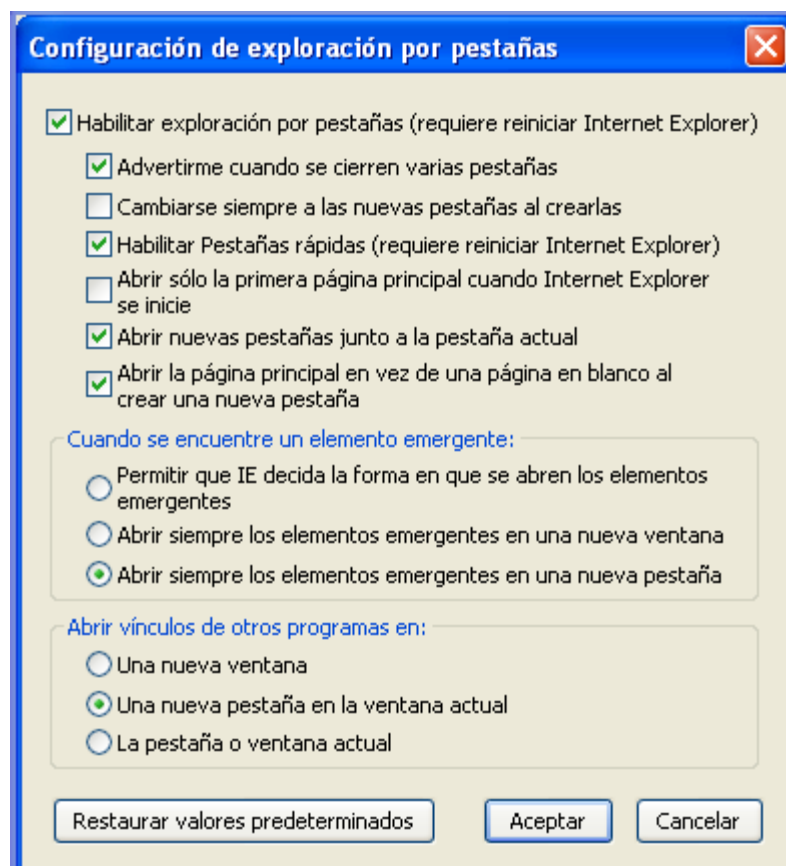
Configuración de exploración por pestañas

Habilitar exploración por pestañas (requiere reiniciar Internet Explorer)

Advertirme cuando se cierren varias pestañas

Cambiarse siempre a las nuevas pestañas al crearlas

Habilitar Pestañas rápidas (requiere reiniciar Internet Explorer)

Abrir sólo la primera página principal cuando Internet Explorer se inicie

Abrir nuevas pestañas junto a la pestaña actual

Abrir la página principal en vez de una página en blanco al crear una nueva pestaña

Cuando se encuentre un elemento emergente:

Permitir que IE decida la forma en que se abren los elementos emergentes

Abrir siempre los elementos emergentes en una nueva ventana

Abrir siempre los elementos emergentes en una nueva pestaña

Abrir vínculos de otros programas en:

Una nueva ventana

Una nueva pestaña en la ventana actual

La pestaña o ventana actual

Restaurar valores predeterminados

Aceptar

Cancelar